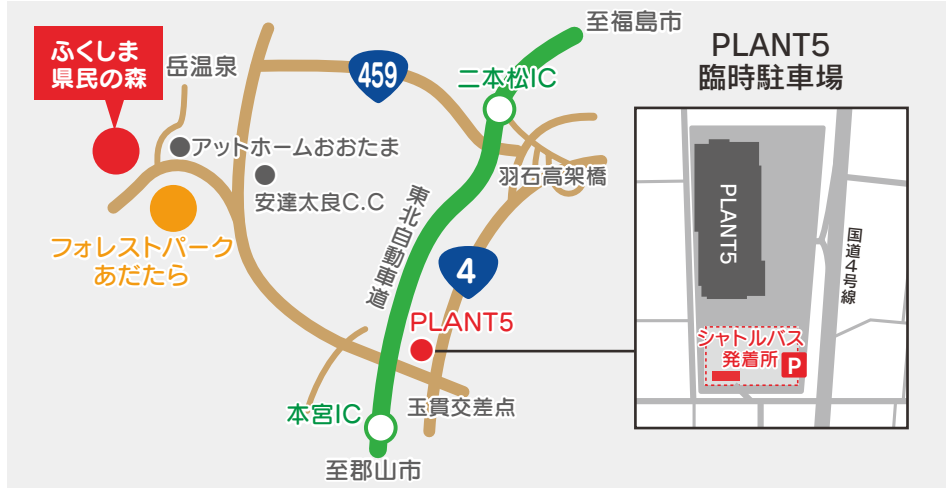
ふくしま
県民の森

岳温泉

459

至福島市

二本松IC

PLANT5
臨時駐車場

アットホームおおたま

安達太良C.C

羽石高架橋

東北自動車道

フォレストパーク
あだたら

4

PLANT5

国道4号線

PLANT5

シャトルバス
発着所

P

本宮IC

玉貫交差点

至郡山市